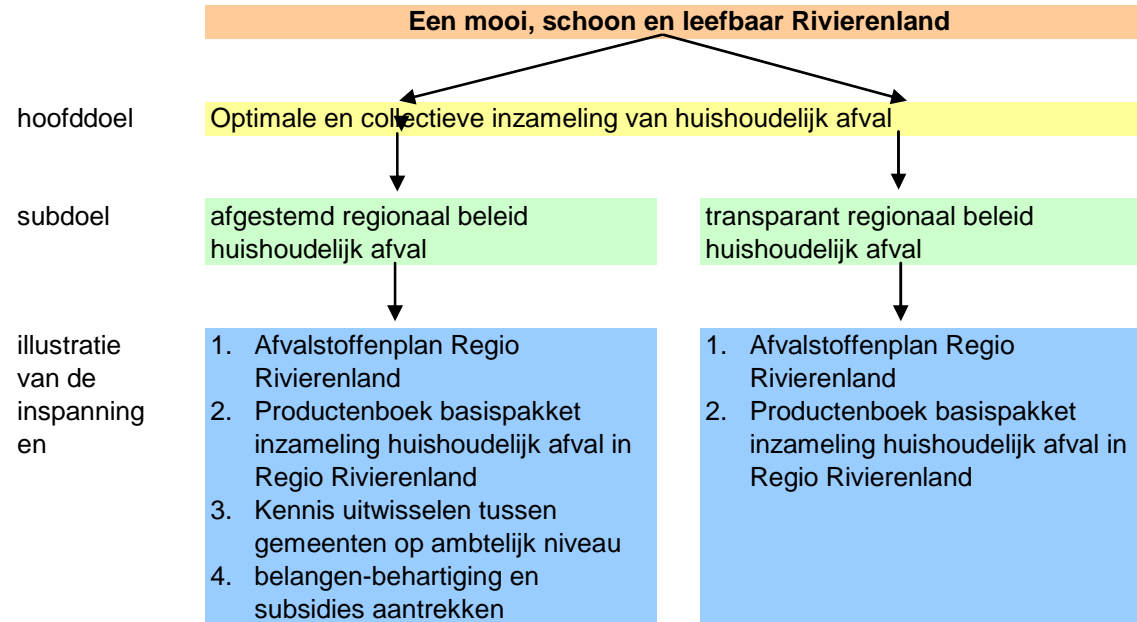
Een mooi, schoon en leefbaar Rivierenland

hoofddoel

Optimale en collectieve inzameling van huishoudelijk afval

subdoel

afgestemd regionaal beleid huishoudelijk afval

transparant regionaal beleid huishoudelijk afval

illustratie van de inspanning en

1. Afvalstoffenplan Regio Rivierenland
2. Productenboek basispakket inzameling huishoudelijk afval in Regio Rivierenland
3. Kennis uitwisselen tussen gemeenten op ambtelijk niveau
4. belangen-behartiging en subsidies aantrekken

1. Afvalstoffenplan Regio Rivierenland
2. Productenboek basispakket inzameling huishoudelijk afval in Regio Rivierenland